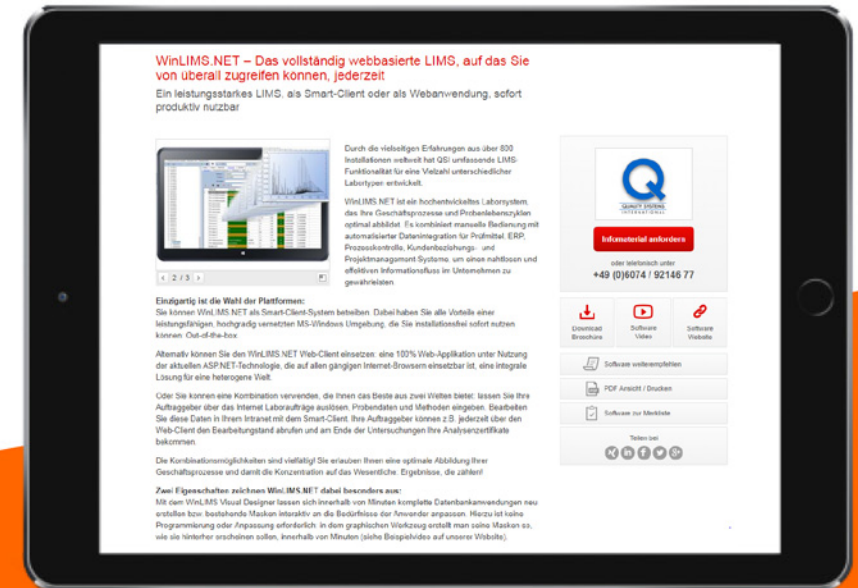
WinLIMS.NET – Das vollständig webbasierte LIMS, auf das Sie von überall zugreifen können, jederzeit

Ein leistungsstarkes LIMS, als Smart-Client oder als Webanwendung, sofort produktiv nutzbar

‹ 2 / 3 ›

Durch die vielseitigen Erfahrungen aus über 800 Installationen weltweit hat QSI umfassende LIMS-Funktionalität für eine Vielzahl unterschiedlicher Labortypen entwickelt.

WinLIMS.NET ist ein hochentwickeltes Laborsystem, das Ihre Geschäftsprozesse und Probenlebenszyklen optimal abbildet. Es kombiniert manuelle Bedienung mit automatisierter Datenintegration für Prüfmittel, ERP, Prozesskontrolle, Kundenbeziehungs- und Projektmanagement-Systeme, um einen nahtlosen und effektiven Informationsfluss im Unternehmen zu gewährleisten.

Einzigartig ist die Wahl der Plattformen:
Sie können WinLIMS.NET als Smart-Client-System betreiben. Dabei haben Sie alle Vorteile einer leistungsfähigen, hochgradig vernetzten MS-Windows Umgebung, die Sie installationsfrei sofort nutzen können. Out-of-the-box.

Alternativ können Sie den WinLIMS.NET Web-Client einsetzen: eine 100% Web-Applikation unter Nutzung der aktuellen ASP.NET-Technologie, die auf allen gängigen Internet-Browsern einsetzbar ist, eine integrale Lösung für eine heterogene Welt.

Oder Sie können eine Kombination verwenden, die Ihnen das Beste aus zwei Welten bietet: lassen Sie Ihre Auftraggeber über das Internet Laboraufträge auslösen, Probendaten und Methoden eingeben. Bearbeiten Sie diese Daten in Ihrem Intranet mit dem Smart-Client. Ihre Auftraggeber können z.B. jederzeit über den Web-Client den Bearbeitungsstand abrufen und am Ende der Untersuchungen Ihre Analysenzertifikate bekommen.

Die Kombinationsmöglichkeiten sind vielfältig! Sie erlauben Ihnen eine optimale Abbildung Ihrer Geschäftsprozesse und damit die Konzentration auf das Wesentliche: Ergebnisse, die zählen!

Zwei Eigenschaften zeichnen WinLIMS.NET dabei besonders aus:
Mit dem WinLIMS Visual Designer lassen sich innerhalb von Minuten komplette Datenbankanwendungen neu erstellen bzw. bestehende Masken interaktiv an die Bedürfnisse der Anwender anpassen. Hierzu ist keine Programmierung oder Anpassung erforderlich: in dem graphischen Werkzeug erstellt man seine Masken so, wie sie hinterher erscheinen sollen, innerhalb von Minuten (siehe Beispielvideo auf unserer Website).

QUALITY SYSTEMS INTERNATIONAL

Infomaterial anfordern

oder telefonisch unter
+49 (0)6074 / 92146 77

Download Broschüre

Software Video

Software Website

Software weiterempfehlen

PDF Ansicht / Drucken

Software zur Merkliste

Teilen bei